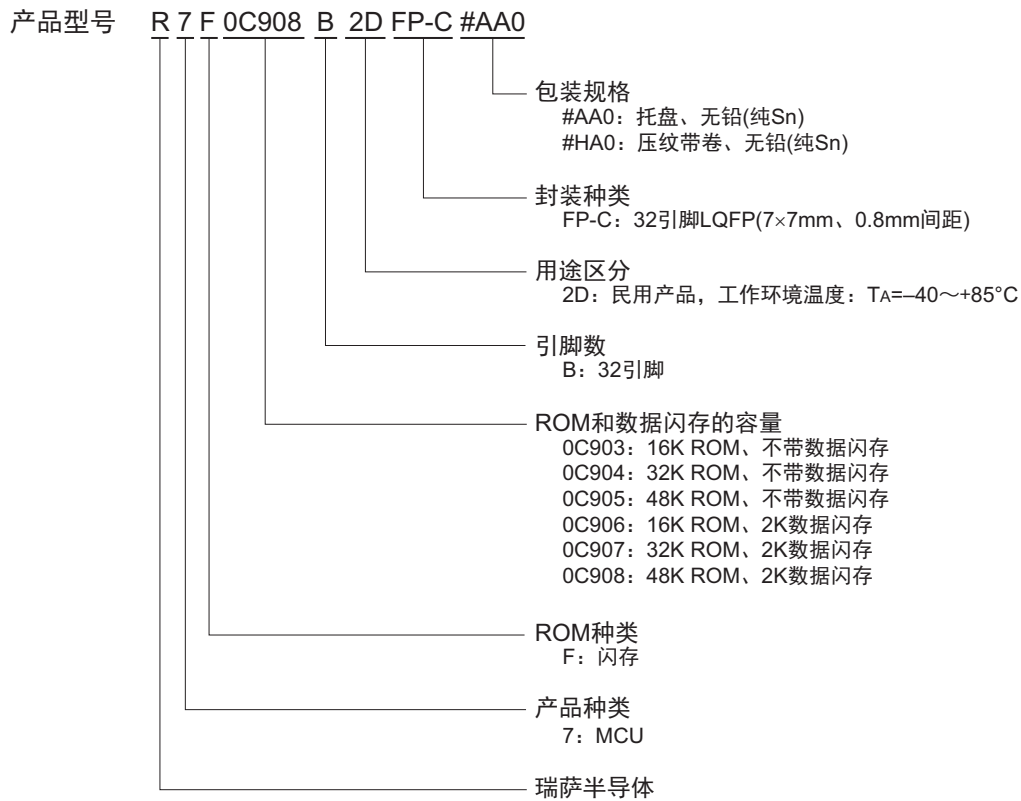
产品型号 R 7 F 0C908 B 2D FP-C #AA0

包装规格
#AA0：托盘、无铅(纯Sn)
#HA0：压纹带卷、无铅(纯Sn)

封装种类
FP-C：32引脚LQFP(7×7mm、0.8mm间距)

用途区分
2D：民用产品，工作环境温度：$T_A$=–40～+85°C

引脚数
B：32引脚

ROM和数据闪存的容量
0C903：16K ROM、不带数据闪存
0C904：32K ROM、不带数据闪存
0C905：48K ROM、不带数据闪存
0C906：16K ROM、2K数据闪存
0C907：32K ROM、2K数据闪存
0C908：48K ROM、2K数据闪存

ROM种类
F：闪存

产品种类
7：MCU

瑞萨半导体